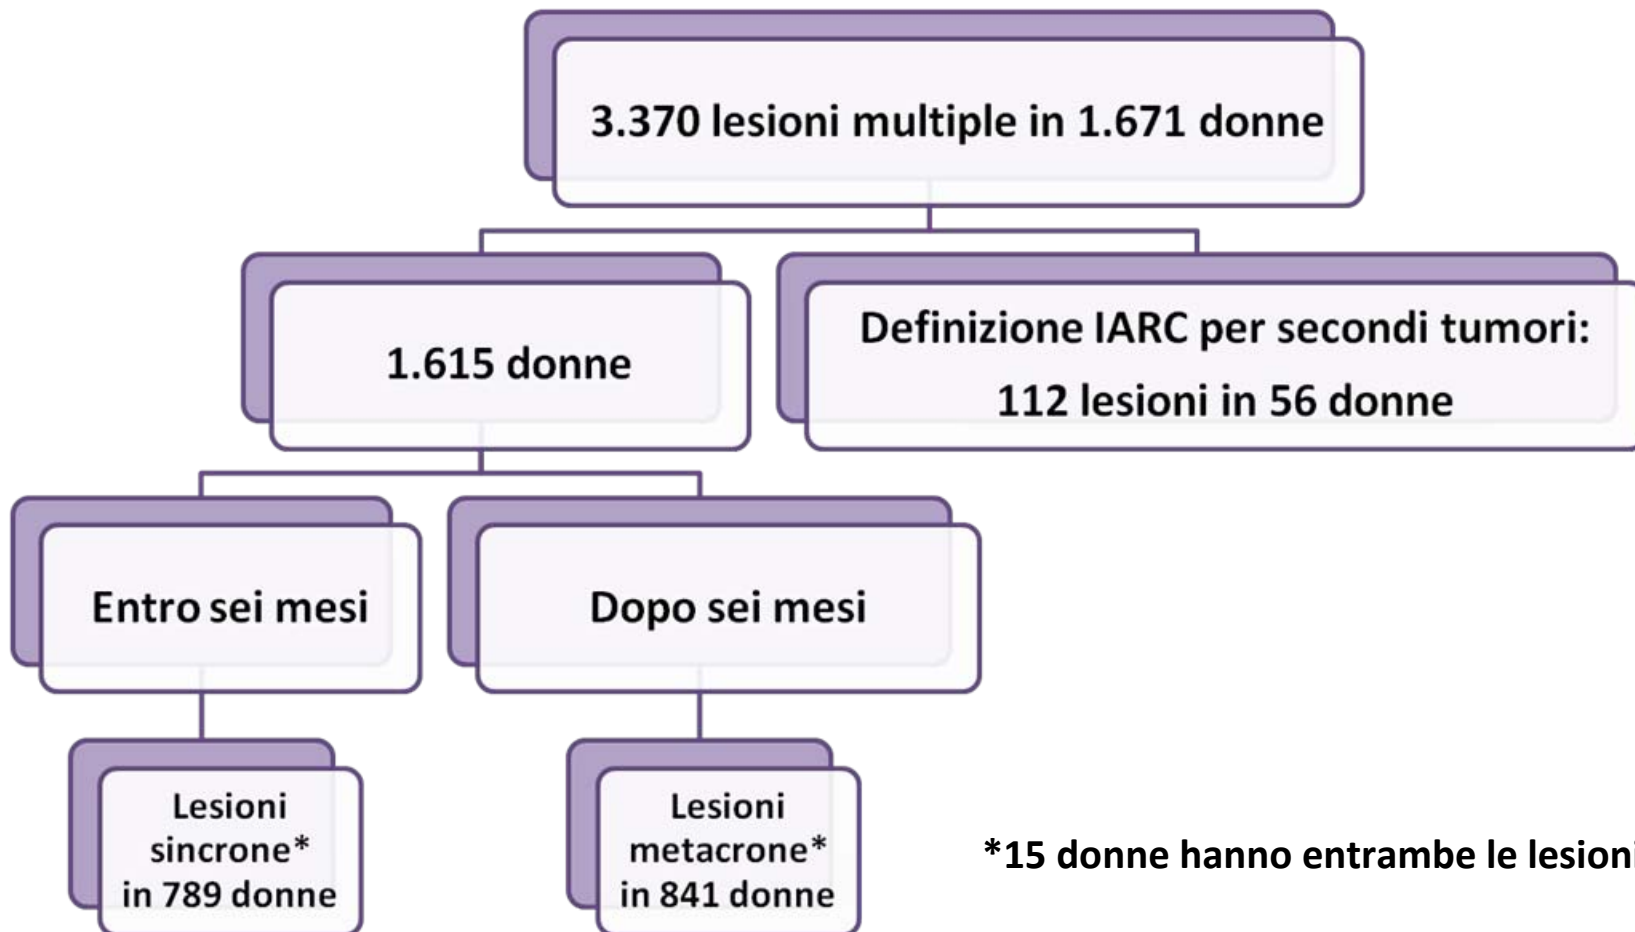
3.370 lesioni multiple in 1.671 donne

1.615 donne

Definizione IARC per secondi tumori: 112 lesioni in 56 donne

Entro sei mesi

Dopo sei mesi

Lesioni sincrone* in 789 donne

Lesioni metacrone* in 841 donne

*15 donne hanno entrambe le lesioni